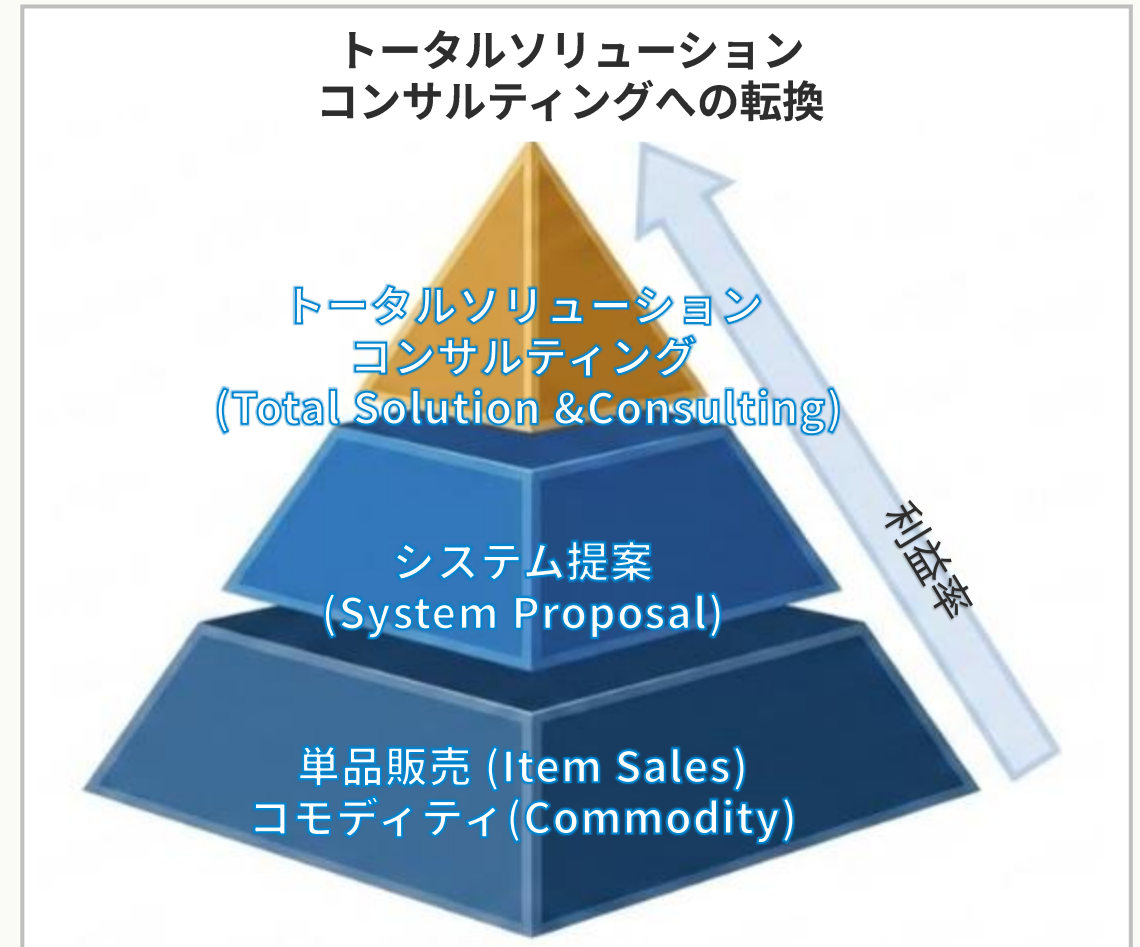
トータルソリューション
コンサルティングへの転換

トータルソリューション
コンサルティング
(Total Solution &Consulting)

システム提案
(System Proposal)

単品販売 (Item Sales)
コモディティ(Commodity)

利益率